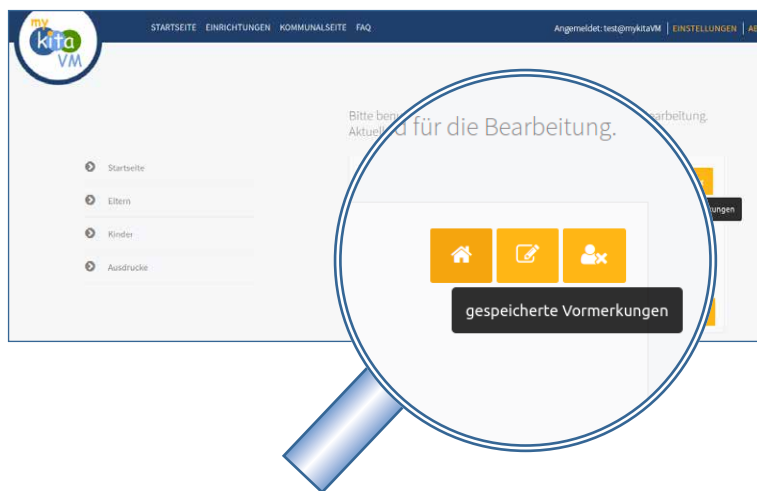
my kita VM

STARTSEITE EINRICHTUNGEN KOMMUNALSEITE FAQ

Angemeldet: test@mykitaVM | EINSTELLUNGEN | AB

Bitte ben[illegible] arbeitung.
Aktuell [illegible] für die Bearbeitung.

Startseite
Eltern
Kinder
Ausdrucke

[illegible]ungen

gespeicherte Vormerkungen